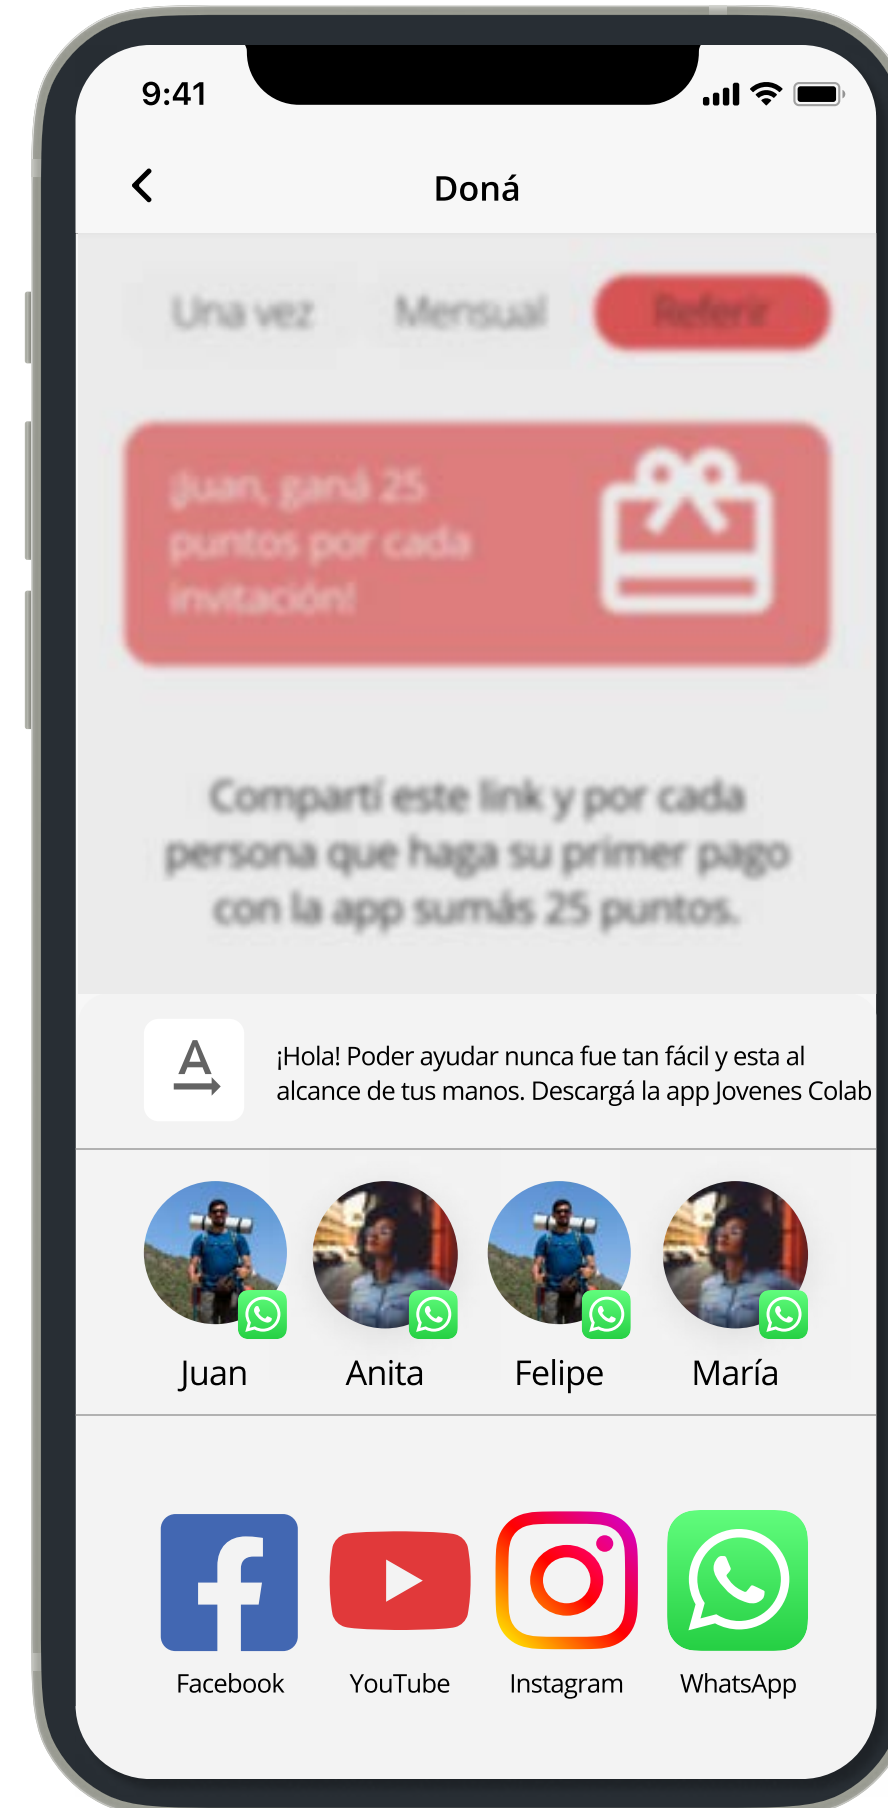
9:41

Doná

Una vez Mensual Referir

Juan, ganá 25 puntos por cada invitación!

Compartí este link y por cada persona que haga su primer pago con la app sumás 25 puntos.

¡Hola! Poder ayudar nunca fue tan fácil y esta al alcance de tus manos. Descargá la app Jovenes Colab

Juan Anita Felipe María

Facebook YouTube Instagram WhatsApp